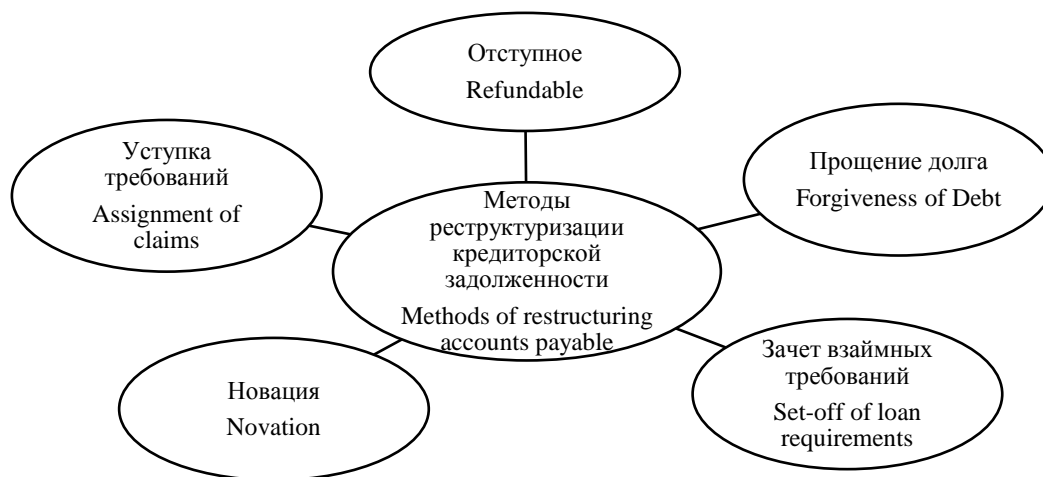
Отступное
Refundable

Уступка требований
Assignment of claims

Методы реструктуризации кредиторской задолженности
Methods of restructuring accounts payable

Прощение долга
Forgiveness of Debt

Новация
Novation

Зачет взаймных требований
Set-off of loan requirements